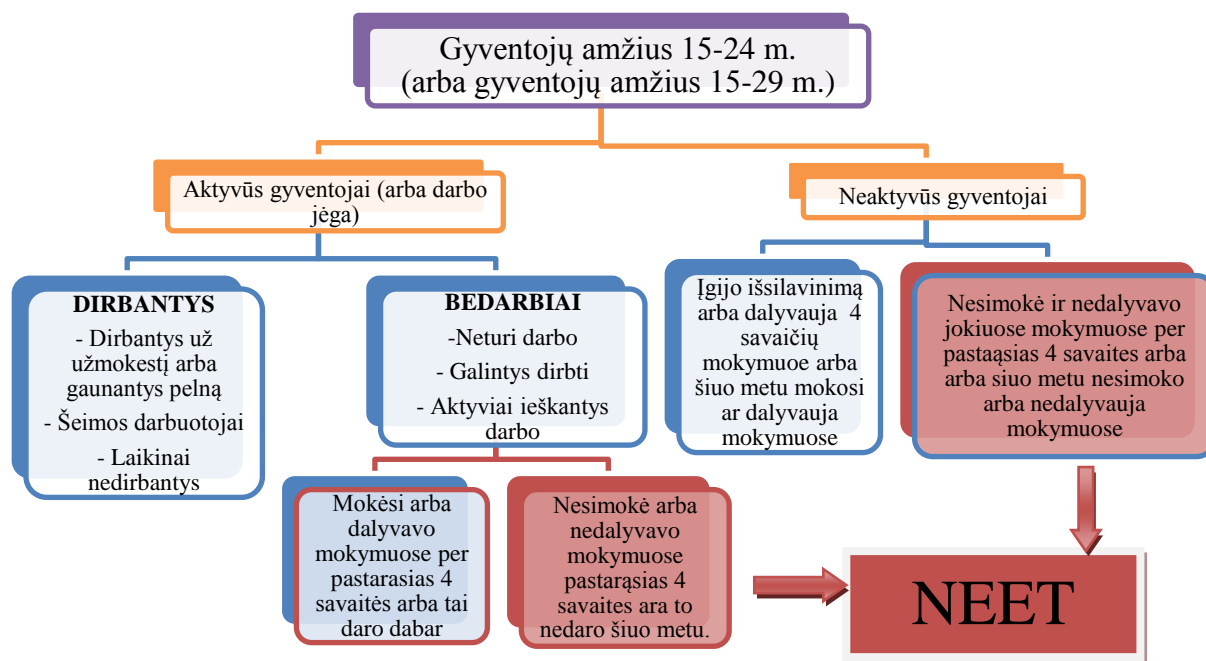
Gyventojų amžius 15-24 m. (arba gyventojų amžius 15-29 m.)

Aktyvūs gyventojai (arba darbo jėga)

Neaktyvūs gyventojai

DIRBANTYS
- Dirbantys už užmokestį arba gaunantys pelną
- Šeimos darbuotojai
- Laikinai nedirbantys

BEDARBIAI
-Neturi darbo
- Galintys dirbti
- Aktyviai ieškantys darbo

Įgijo išsilavinimą arba dalyvauja 4 savaičių mokymuoe arba šiuo metu mokosi ar dalyvauja mokymuose

Nesimokė ir nedalyvavo jokiuose mokymuose per pastaąsias 4 savaites arba arba siuo metu nesimoko arba nedalyvauja mokymuose

Mokėsi arba dalyvavo mokymuose per pastarasias 4 savaitės arba tai daro dabar

Nesimokė arba nedalyvavo mokymuose pastarąsias 4 savaites ara to nedaro šiuo metu.

NEET